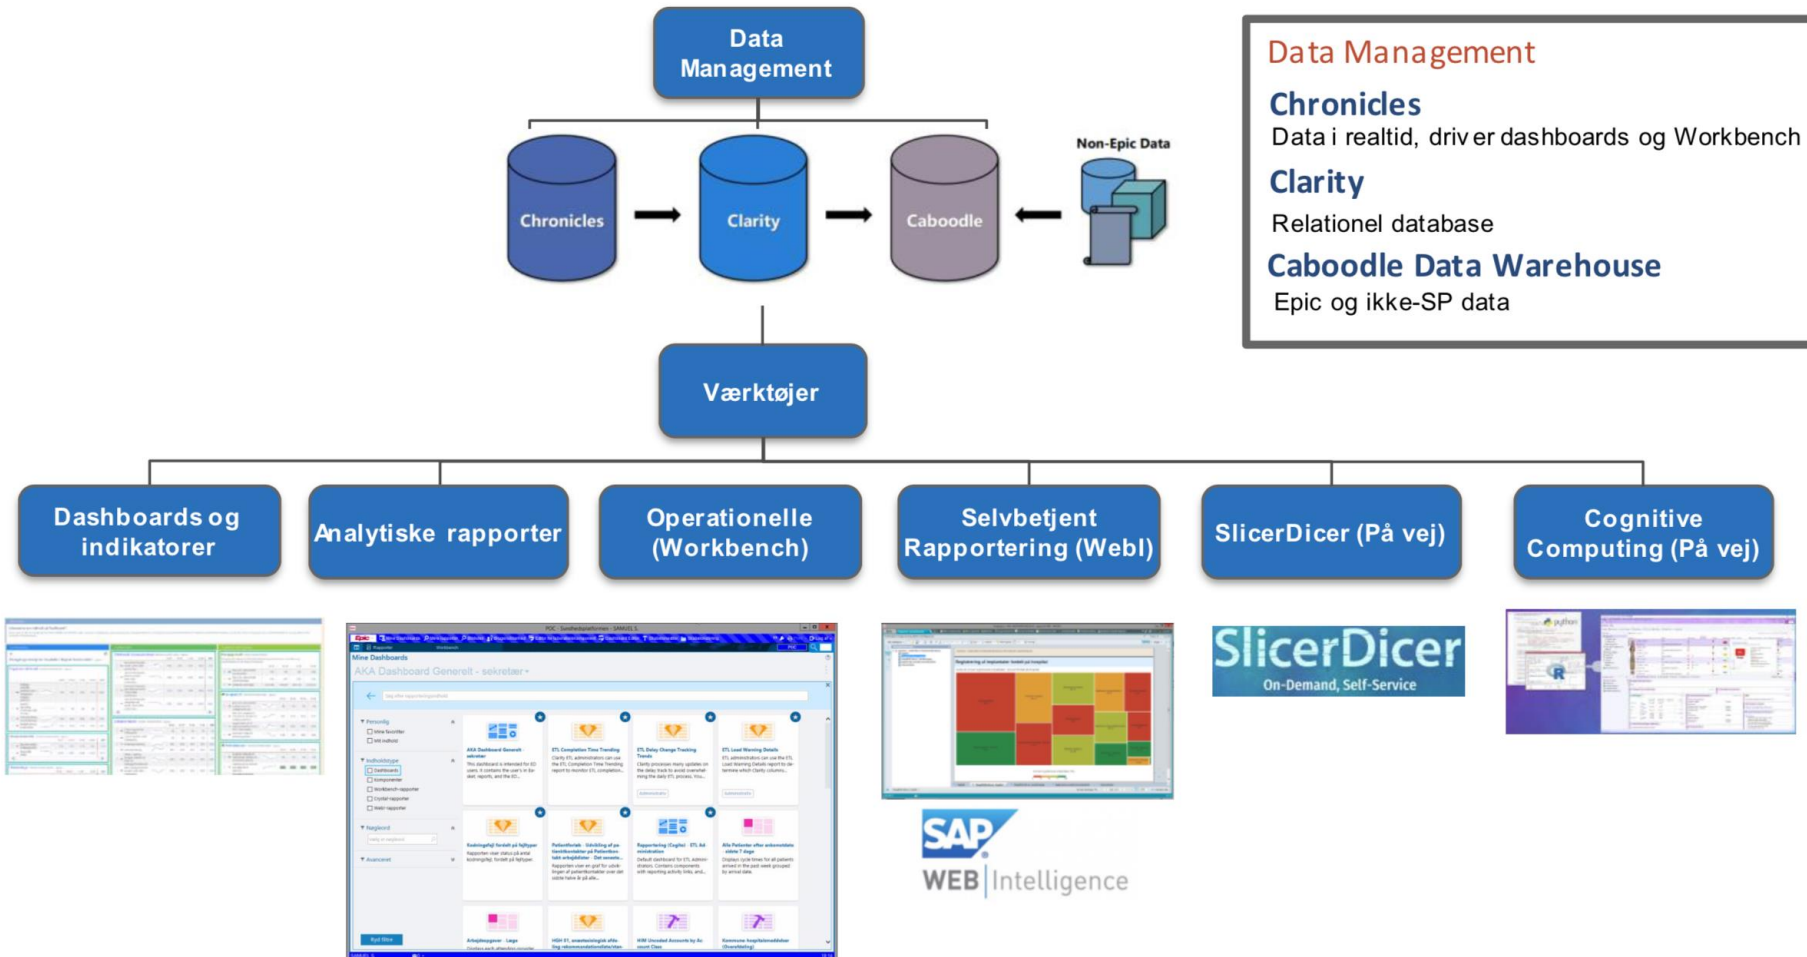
Data Management

Chronicles

Clarity

Caboodle

Non-Epic Data

Data Management

Chronicles

Data i realtid, driver dashboards og Workbench

Clarity

Relationel database

Caboodle Data Warehouse

Epic og ikke-SP data

Værktøjer

Dashboards og indikatorer

Analytiske rapporter

Operationelle (Workbench)

Selvbetjent Rapportering (WebI)

SlicerDicer (På vej)

Cognitive Computing (På vej)

Mine Dashboards

AKA Dashboard Generelt - sekretær

SlicerDicer

On-Demand, Self-Service

SAP

WEB Intelligence